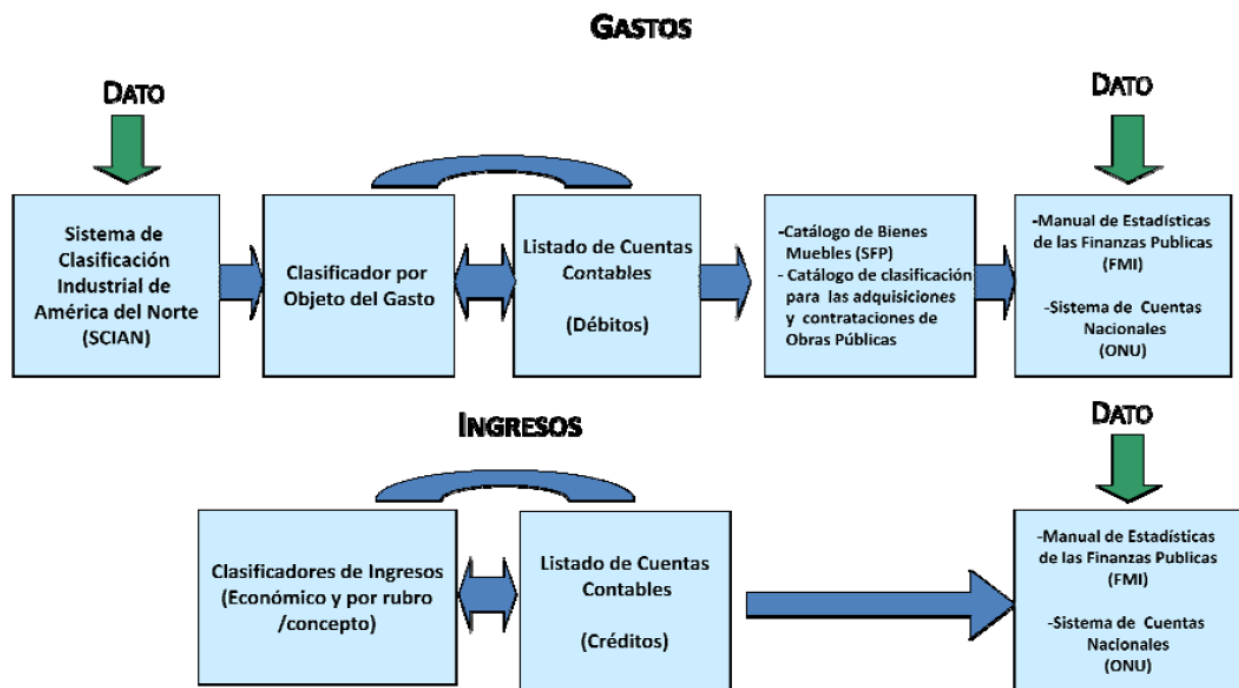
GASTOS

DATO

DATO

Sistema de Clasificación Industrial de América del Norte (SCIAN)

Clasificador por Objeto del Gasto

Listado de Cuentas Contables

(Débitos)

-Catálogo de Bienes Muebles (SFP)
- Catálogo de clasificación para las adquisiciones y contrataciones de Obras Públicas

-Manual de Estadísticas de las Finanzas Publicas (FMI)

-Sistema de Cuentas Nacionales (ONU)

INGRESOS

DATO

Clasificadores de Ingresos (Económico y por rubro /concepto)

Listado de Cuentas Contables

(Créditos)

-Manual de Estadísticas de las Finanzas Publicas (FMI)

-Sistema de Cuentas Nacionales (ONU)